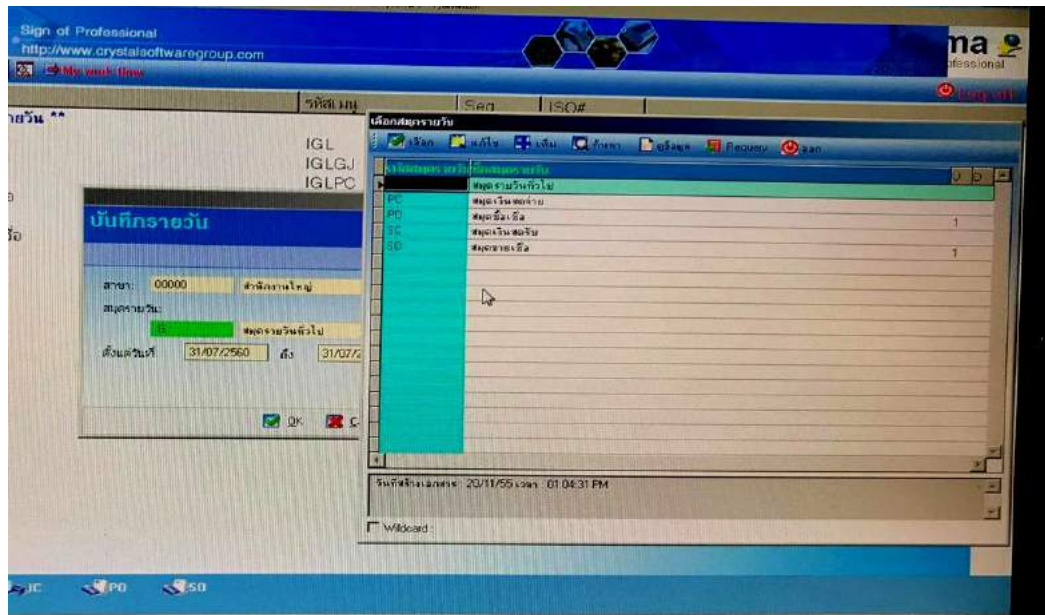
Sign of Professional
http://www.crystalsoftwaregroup.com
My work flow

ma
ofessional
Log off

รหัสเมนู
Seq
ISO#

ายวัน **

IGL
IGLGJ
IGLPC

บันทึกรายวัน

สาขา: 00000 สำนักงานใหญ่
สมุดรายวัน:
สมุดรายวันทั่วไป
ตั้งแต่วันที่ 31/07/2560 ถึง 31/07/2

OK

เลือกสมุดรายวัน
เลือก แก้ไข เพิ่ม ค้นหา ข้อมูล Requery ออก

| รหัสสมุดรายวัน | ชื่อสมุดรายวัน | |
|---|---|---|
| | สมุดรายวันทั่วไป | |
| PC | สมุดเงินสดจ่าย | |
| PO | สมุดซื้อเชื่อ | 1 |
| SC | สมุดเงินสดรับ | |
| SO | สมุดขายเชื่อ | 1 |

วันที่สร้างเอกสาร : 20/11/55 เวลา : 01:04:31 PM

Wildcard :

IC PO SO